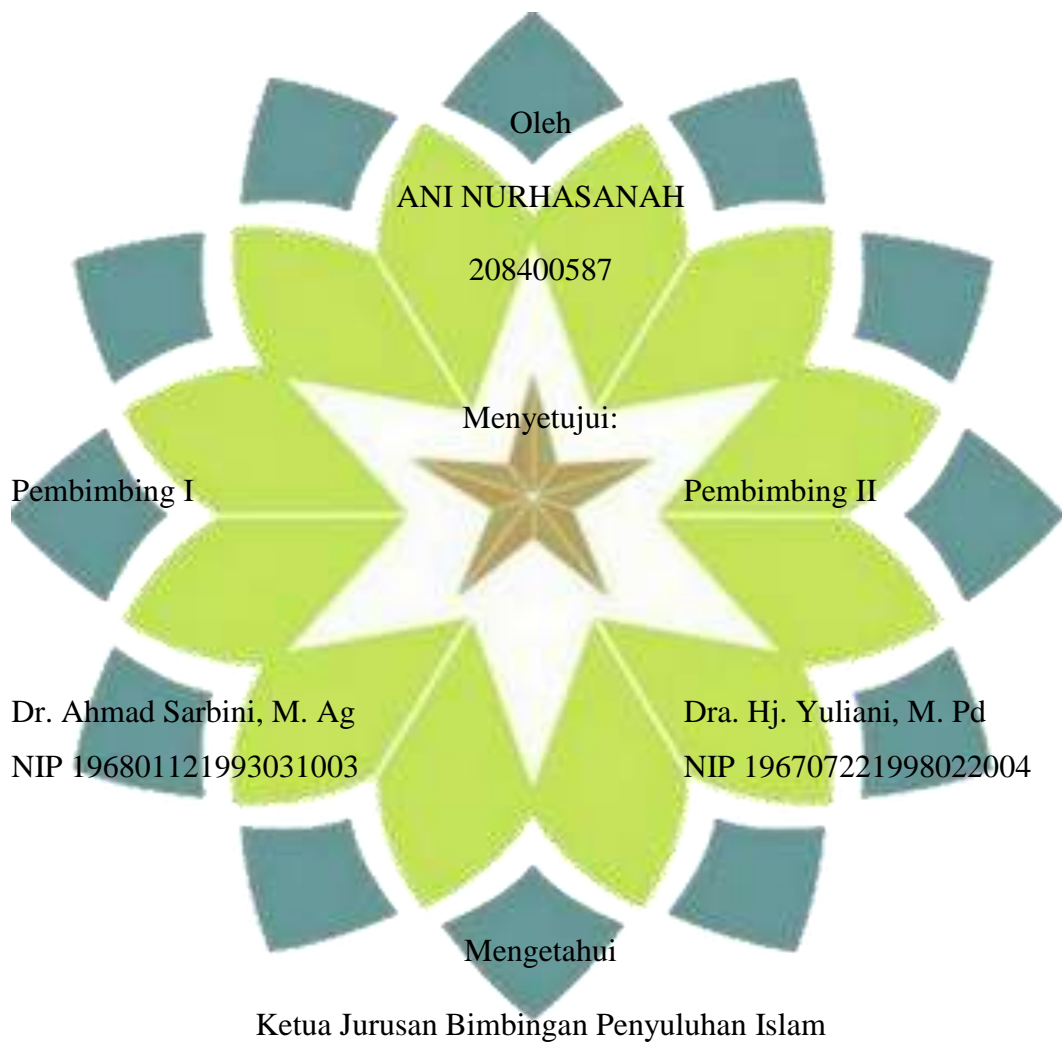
Oleh

ANI NURHASANAH

208400587

Menyetujui:

Pembimbing I

Pembimbing II

Dr. Ahmad Sarbini, M. Ag
NIP 196801121993031003

Dra. Hj. Yuliani, M. Pd
NIP 196707221998022004

Mengetahui

Ketua Jurusan Bimbingan Penyuluhan Islam